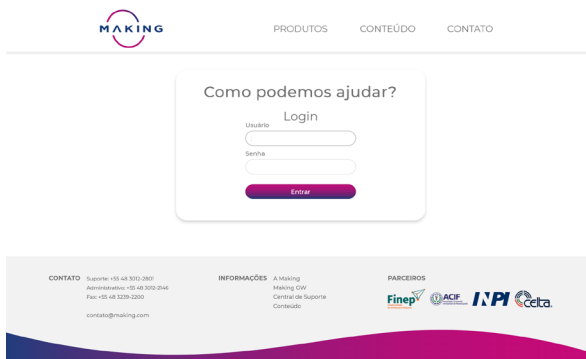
MAKING

PRODUTOS CONTEÚDO CONTATO

Como podemos ajudar?

Login

Usuário

Senha

Entrar

CONTATO Suporte: +55 48 3012-2801
Administrativo: +55 48 3012-2146
Fax: +55 48 3239-2200

contato@making.com

INFORMAÇÕES A Making
Making GW
Central de Suporte
Conteúdo

PARCEIROS

Finep ACIF INPI celta